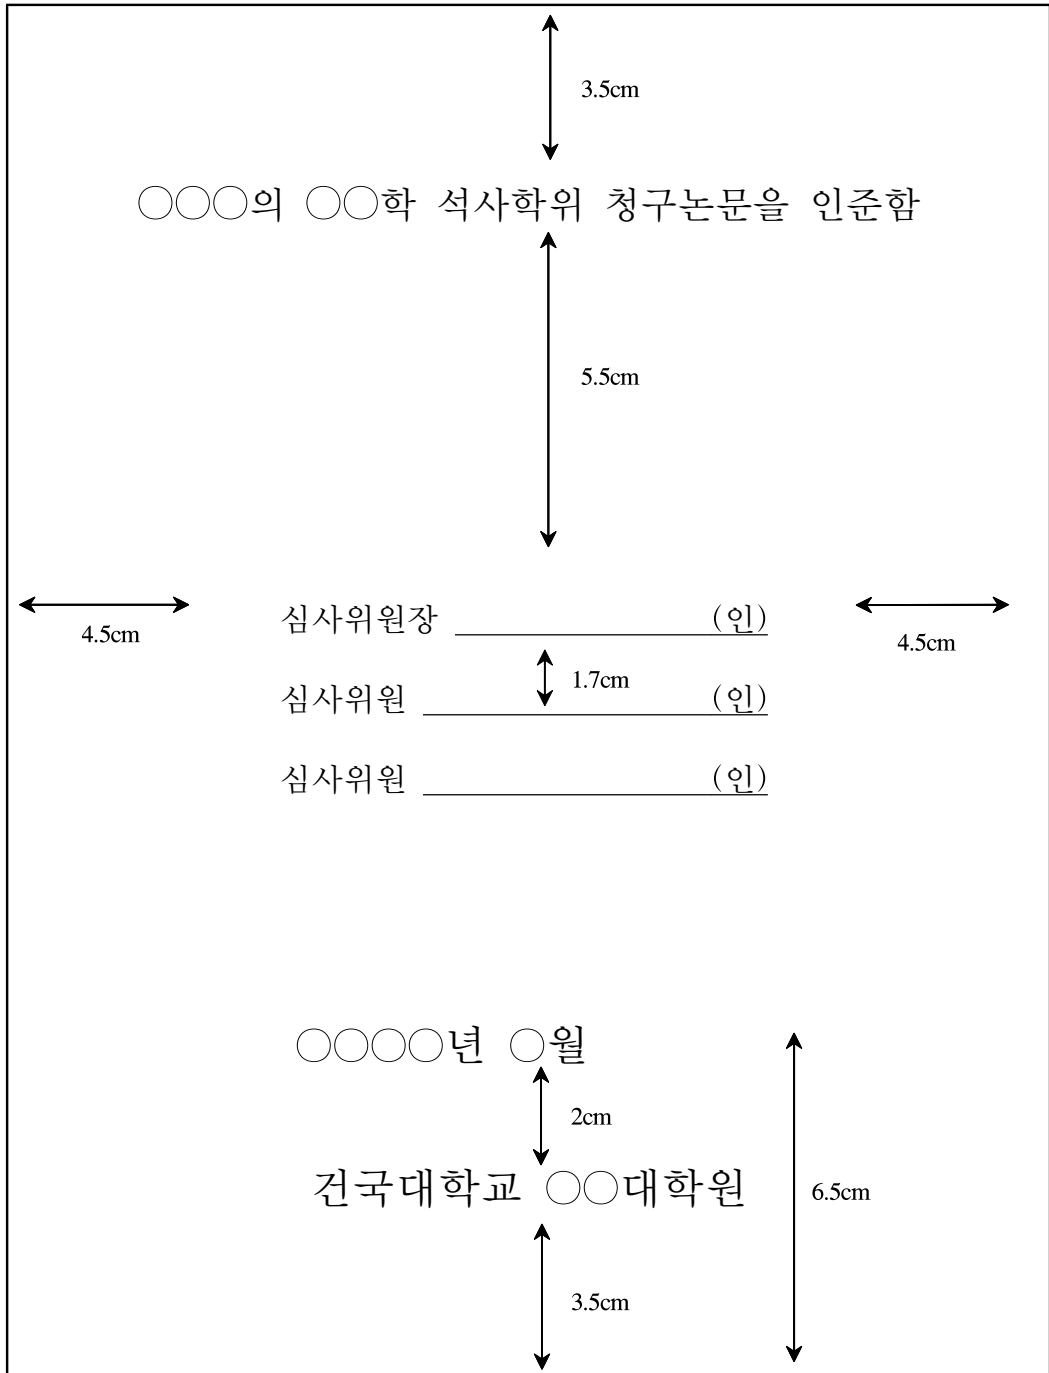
3.5cm

○○○의 ○○학 석사학위 청구논문을 인준함

5.5cm

4.5cm

4.5cm

심사위원장 ______________ (인)

1.7cm

심사위원 ______________ (인)

심사위원 ______________ (인)

○○○○년 ○월

2cm

6.5cm

건국대학교 ○○대학원

3.5cm